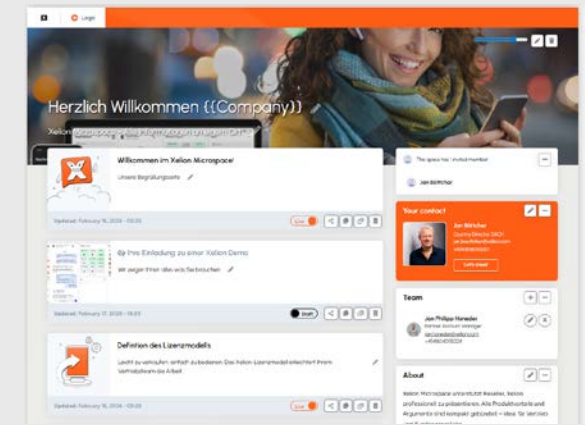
Logo

Herzlich Willkommen {{Company}}

Xelion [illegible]

Willkommen im Xelion Microspace!

Unsere Begrüßungsseite

Updated: February 15, 2026 - 09:00

Live

Ihre Einladung zu einer Xelion Demo

Wir zeigen Ihnen alles was Sie brauchen

Updated: February 17, 2026 - 16:03

Draft

Definition des Lizenzmodells

Leicht zu verkaufen, einfach zu bedienen. Das Xelion Lizenzmodell erleichtert Ihrem Vertriebsteam die Arbeit.

Updated: February 15, 2026 - 09:00

Live

The space has 1 invited member

Jan Böttcher

Your contact

Jan Böttcher

Country Director DACH
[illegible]
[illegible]

Let's meet

Team

Jan Philipp Hanecker
Partner Account Manager
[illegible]
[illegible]

About

Xelion Microspace unterstützt Reseller, Xelion professionell zu präsentieren. Alle Produktvorteile und Argumente sind kompakt gebündelt – ideal für Vertrieb und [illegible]